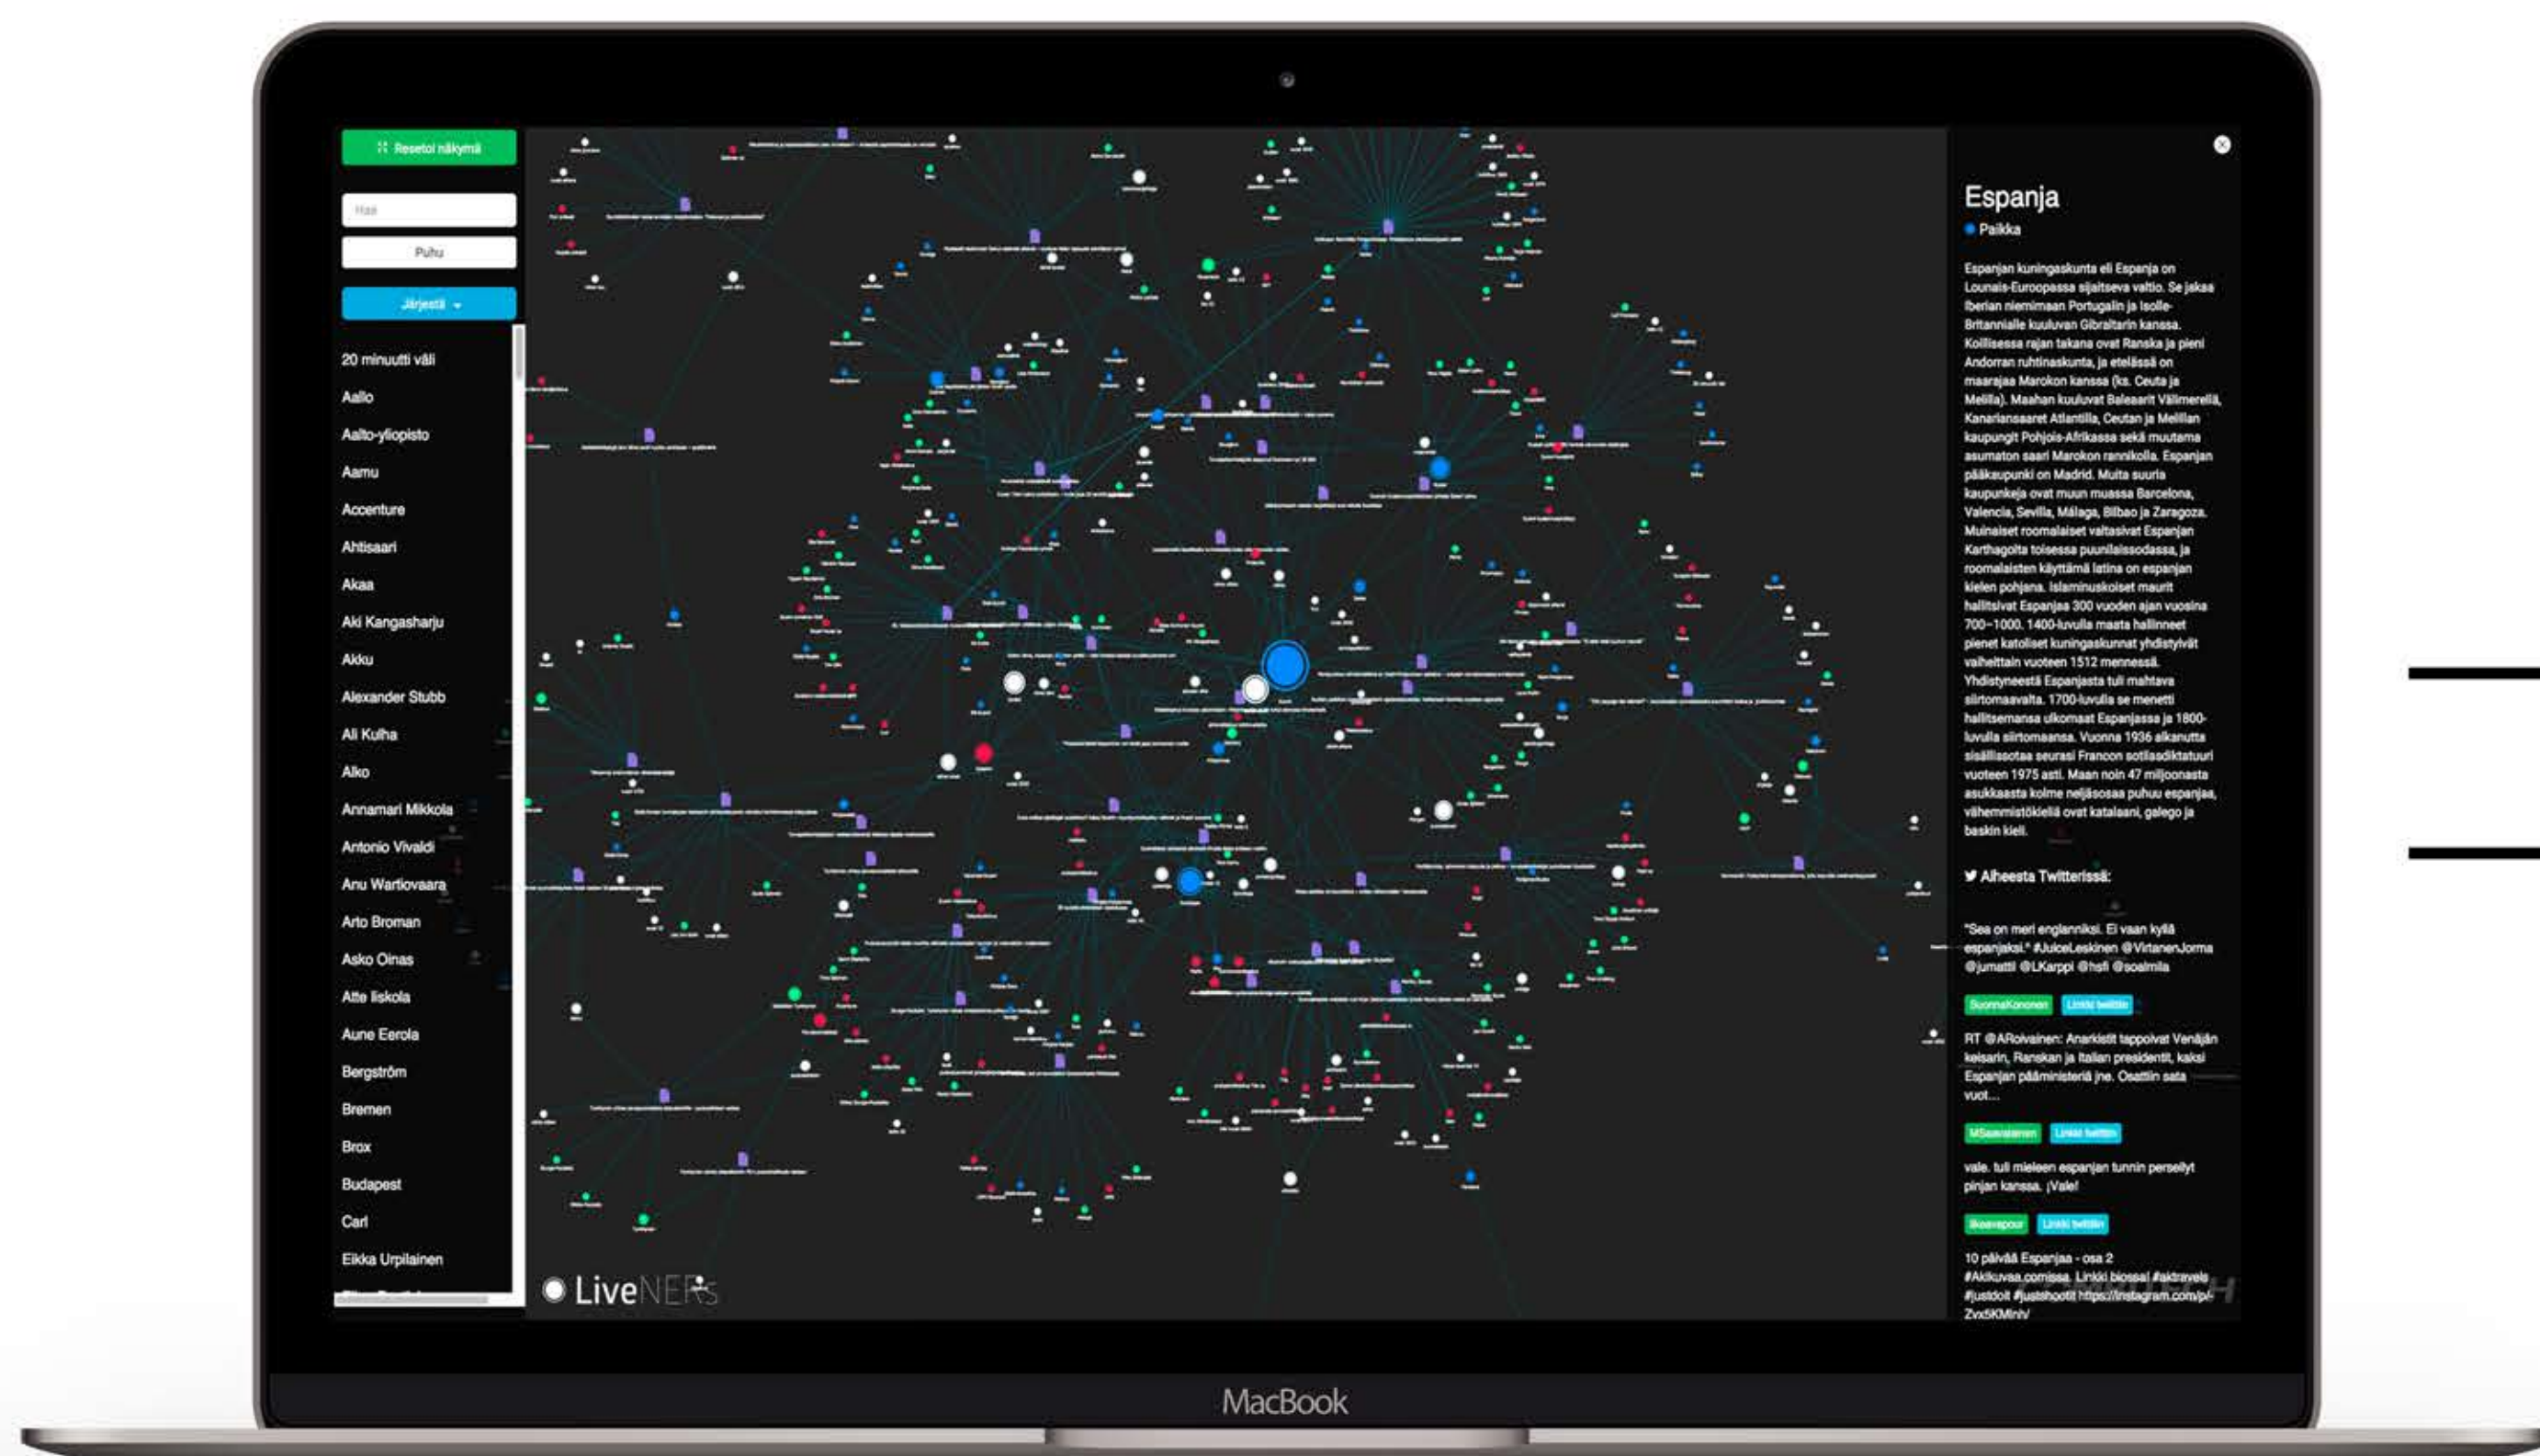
Resetoi näkymä

Hae

Puhu

Järjestä

20 minuutti väli
Aalto
Aalto-yliopisto
Aamu
Accenture
Ahtisaari
Akaa
Aki Kangasharju
Akku
Alexander Stubb
Ali Kulha
Alko
Annamari Mikkola
Antonio Vivaldi
Anu Wartiovaara
Arto Broman
Asko Oinas
Atte Iiskola
Aune Eerola
Bergström
Bremen
Brox
Budapest
Carl
Eikka Urpilainen

LiveNERs

Espanja
Paikka

Espanjan kuningaskunta eli Espanja on Lounais-Euroopassa sijaitseva valtio. Se jakaa Iberian niemimaan Portugalin ja Isolle-Britannialle kuuluvan Gibraltarin kanssa. Koillisessa rajan takana ovat Ranska ja pieni Andorran ruhtinaskunta, ja etelässä on maarajaa Marokon kanssa (ks. Ceuta ja Melilla). Maahan kuuluvat Baleaarit Välimerellä, Kanariansaaret Atlantilla, Ceutan ja Melillan kaupungit Pohjois-Afrikassa sekä muutama asumaton saari Marokon rannikolla. Espanjan pääkaupunki on Madrid. Muita suuria kaupunkeja ovat muun muassa Barcelona, Valencia, Sevilla, Málaga, Bilbao ja Zaragoza. Muinaiset roomalaiset valtasivat Espanjan Karthagolta toisessa puunilaissodassa, ja roomalaisten käyttämä latina on espanjan kielen pohjana. Islaminuskoiset maurit hallitsivat Espanjaa 300 vuoden ajan vuosina 700–1000. 1400-luvulla maata hallinneet pienet katoliset kuningaskunnat yhdistyivät vaiheittain vuoteen 1512 mennessä. Yhdistyneestä Espanjasta tuli mahtava siirtomaavalta. 1700-luvulla se menetti hallitsemansa ulkomaat Espanjassa ja 1800-luvulla siirtomaansa. Vuonna 1936 alkanutta sisällissotaa seurasi Francon sotilasdiktatuuri vuoteen 1975 asti. Maan noin 47 miljoonasta asukkaasta kolme neljäsosaa puhuu espanjaa, vähemmistökieliä ovat katalaani, galego ja baskin kieli.

Aiheesta Twitterissä:

"Sea on meri englanniksi. Ei vaan kyllä espanjaksi." #JuiceLeskinen @VirtanenJorma @jumatti @LKarppi @hsfi @soalmila

SuomaKononen Linkki twiittiin

RT @ARoivainen: Anarkistit tappoivat Venäjän keisarin, Ranskan ja Italian presidentit, kaksi Espanjan pääministeriä jne. Osattiin sata vuot...

MSaaralainen Linkki twiittiin

vale. tuli mieleen espanjan tunnin perseilyt pinjan kanssa. ¡Vale!

ikeavapour Linkki twiittiin

10 päivää Espanjaa - osa 2 #Akikuvaa.comissa. Linkki biossa! #aktravels #justdoit #justshootit https://instagram.com/p/-Zvx5KMinh/

MacBook